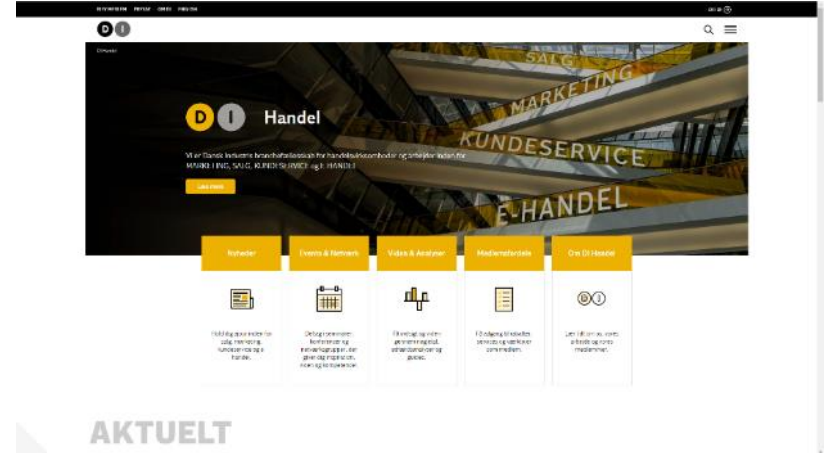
DI

DI Handel

Handel

SALG
MARKETING
KUNDESERVICE
E-HANDEL

Vi er Dansk Industris branchefællesskab for handelsvirksomheder og arbejder inden for MARKETING, SALG, KUNDESERVICE og E-HANDEL

Læs mere

Nyheder

Events & Netværk

Viden & Analyser

Medlemsfordele

Om DI Handel

AKTUELT